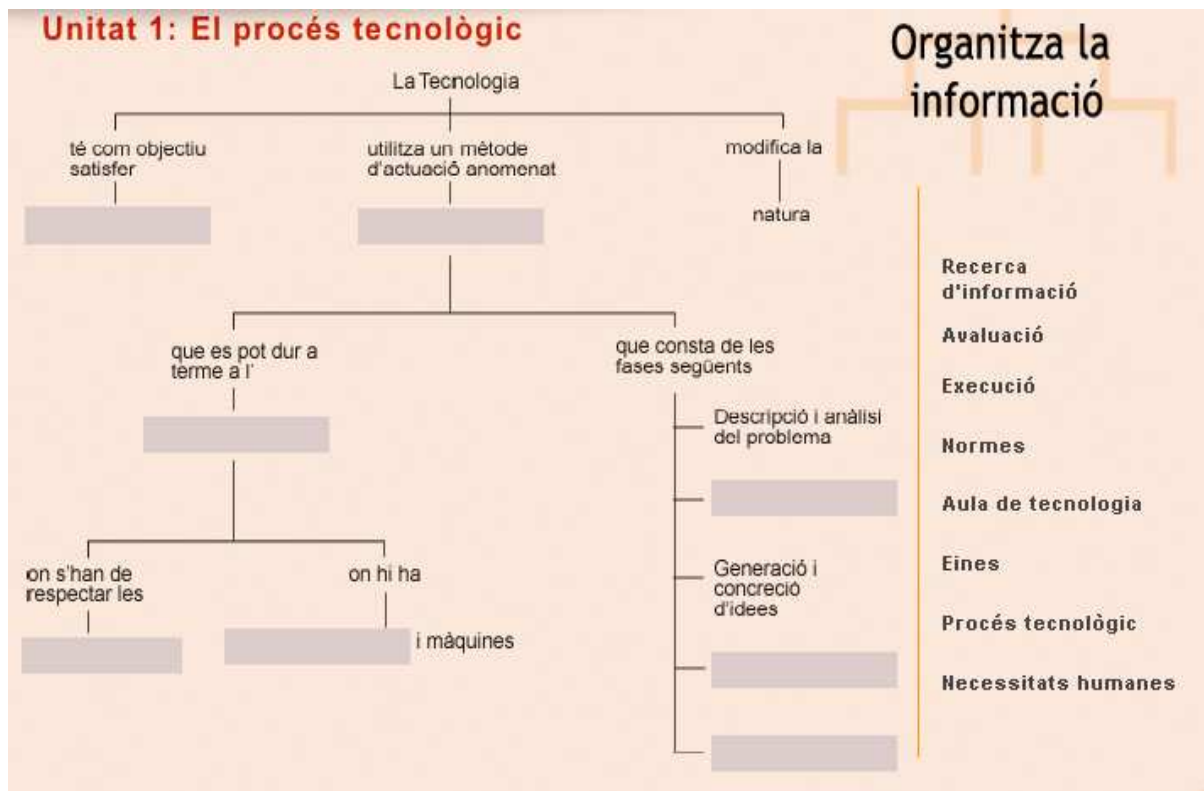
Unitat 1: El procés tecnològic

Organitza la informació

La Tecnologia

té com objectiu satisfer

utilitza un mètode d'actuació anomenat

modifica la

natura

que es pot dur a terme a l'

que consta de les fases següents

Descripció i anàlisi del problema

Generació i concreció d'idees

on s'han de respectar les

on hi ha

i màquines

Recerca d'informació

Avaluació

Execució

Normes

Aula de tecnologia

Eines

Procés tecnològic

Necessitats humanes